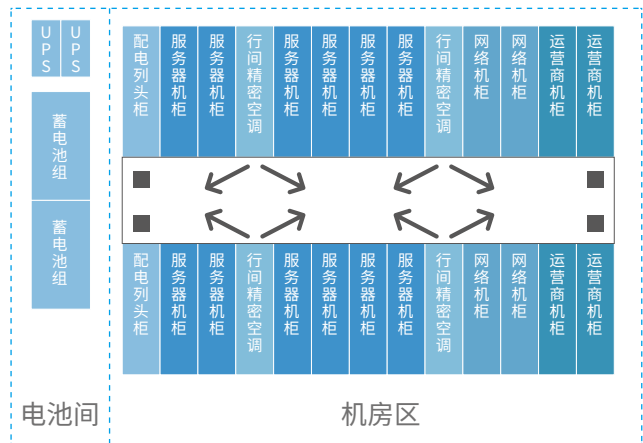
UPS UPS

蓄电池组

蓄电池组

电池间

配电列头柜 服务器机柜 服务器机柜 行间精密空调 服务器机柜 服务器机柜 服务器机柜 服务器机柜 行间精密空调 网络机柜 网络机柜 运营商机柜 运营商机柜

配电列头柜 服务器机柜 服务器机柜 行间精密空调 服务器机柜 服务器机柜 服务器机柜 服务器机柜 行间精密空调 网络机柜 网络机柜 运营商机柜 运营商机柜

机房区